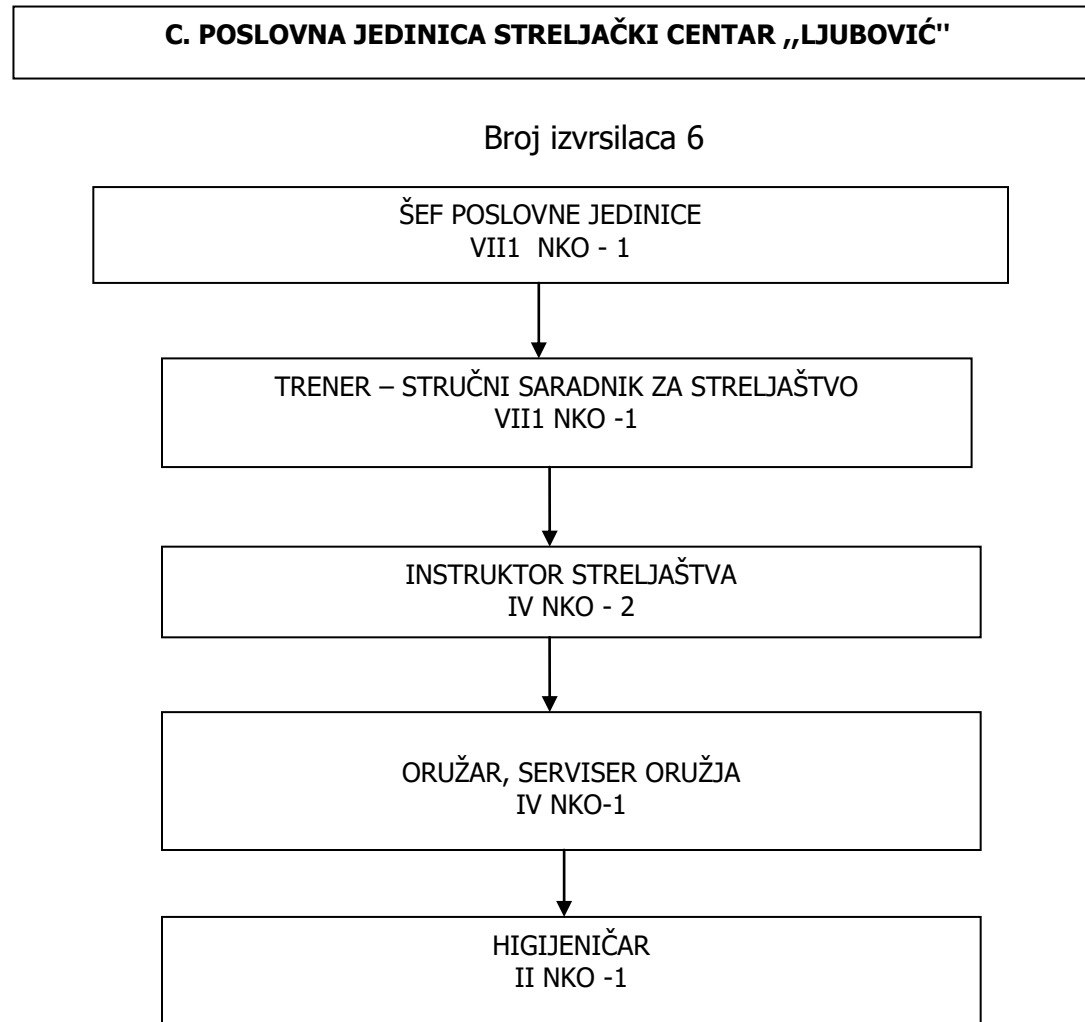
C. POSLOVNA JEDINICA STRELJAČKI CENTAR ,,LJUBOVIĆ''

Broj izvrsilaca 6

ŠEF POSLOVNE JEDINICE
VII1 NKO - 1

TRENER – STRUČNI SARADNIK ZA STRELJAŠTVO
VII1 NKO -1

INSTRUKTOR STRELJAŠTVA
IV NKO - 2

ORUŽAR, SERVISER ORUŽJA
IV NKO-1

HIGIJENIČAR
II NKO -1